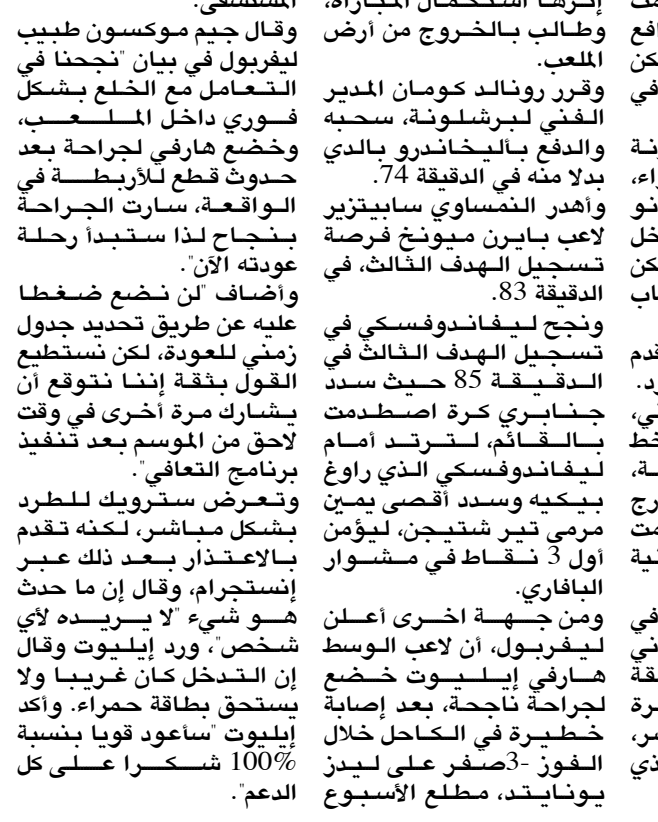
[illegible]
وقال جيم موكسون طبيب ليفربول في بيان "نجحنا في التعامل مع الخلع بشكل فوري داخل الملعب، وخضع هارفي لجراحة بعد حدوث قطع للأربطة في الواقعة، سارت الجراحة بنجاح لذا ستبدأ رحلة عودته الآن".
وأضاف "لن نضع ضغطا عليه عن طريق تحديد جدول زمني للعودة، لكن نستطيع القول بثقة إننا نتوقع أن يشارك مرة أخرى في وقت لاحق من الموسم بعد تنفيذ برنامج التعافي".
وتعرض ستروويك للطرد بشكل مباشر، لكنه تقدم بالاعتذار بعد ذلك عبر إنستجرام، وقال إن ما حدث هو شيء "لا يريده لأي شخص"، ورد إيليوت وقال إن التدخل كان غريبا ولا يستحق بطاقة حمراء. وأكد إيليوت "سأعود قويا بنسبة 100% شكرا على كل الدعم".

إثرها استكمال المباراة، وطالب بالخروج من أرض الملعب.
وقرر رونالد كومان المدير الفني لبرشلونة، سحبه والدفع بأليخاندرو بالدي بدلا منه في الدقيقة 74.
وأهدر النمساوي سابيتزير لاعب بايرن ميونخ فرصة تسجيل الهدف الثالث، في الدقيقة 83.
ونجح ليفاندوفسكي في تسجيل الهدف الثالث في الدقيقة 85 حيث سدد جنابري كرة اصطدمت بالقائم، لترتد أمام ليفاندوفسكي الذي راوغ بيكيه وسدد أقصى يمين مرمى تير شتيجن، ليؤمن أول 3 نقاط في مشوار البافاري.
ومن جهة اخرى أعلن ليفربول، أن لاعب الوسط هارفي إيليوت خضع لجراحة ناجحة، بعد إصابة خطيرة في الكاحل خلال الفوز 3-صفر على ليدز يونايتد، مطلع الأسبوع

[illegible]